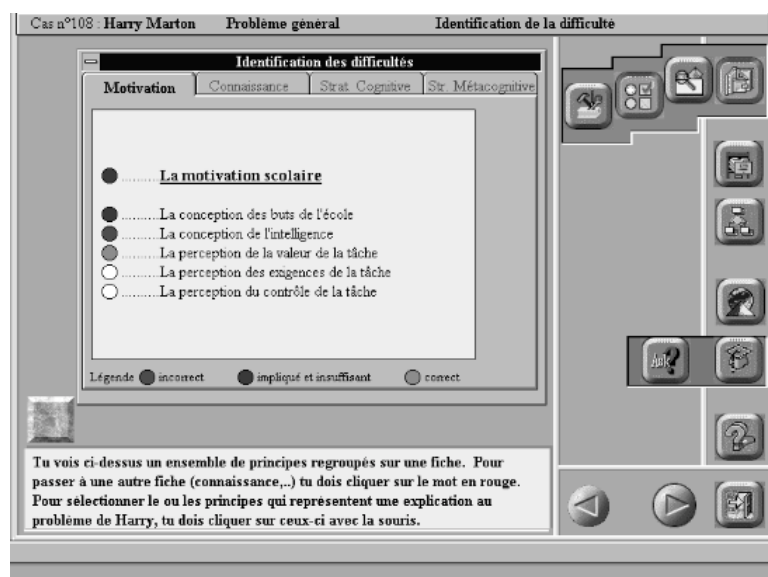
Cas n°108 : Harry Marton Problème général Identification de la difficulté

Identification des difficultés

Motivation | Connaissance | Strat. Cognitive | Str. Métacognitive

......... La motivation scolaire

.........La conception des buts de l'école
.........La conception de l'intelligence
.........La perception de la valeur de la tâche
.........La perception des exigences de la tâche
.........La perception du contrôle de la tâche

Légende incorrect impliqué et insuffisant correct

Ask?

Tu vois ci-dessus un ensemble de principes regroupés sur une fiche. Pour passer à une autre fiche (connaissance,..) tu dois cliquer sur le mot en rouge. Pour sélectionner le ou les principes qui représentent une explication au problème de Harry, tu dois cliquer sur ceux-ci avec la souris.